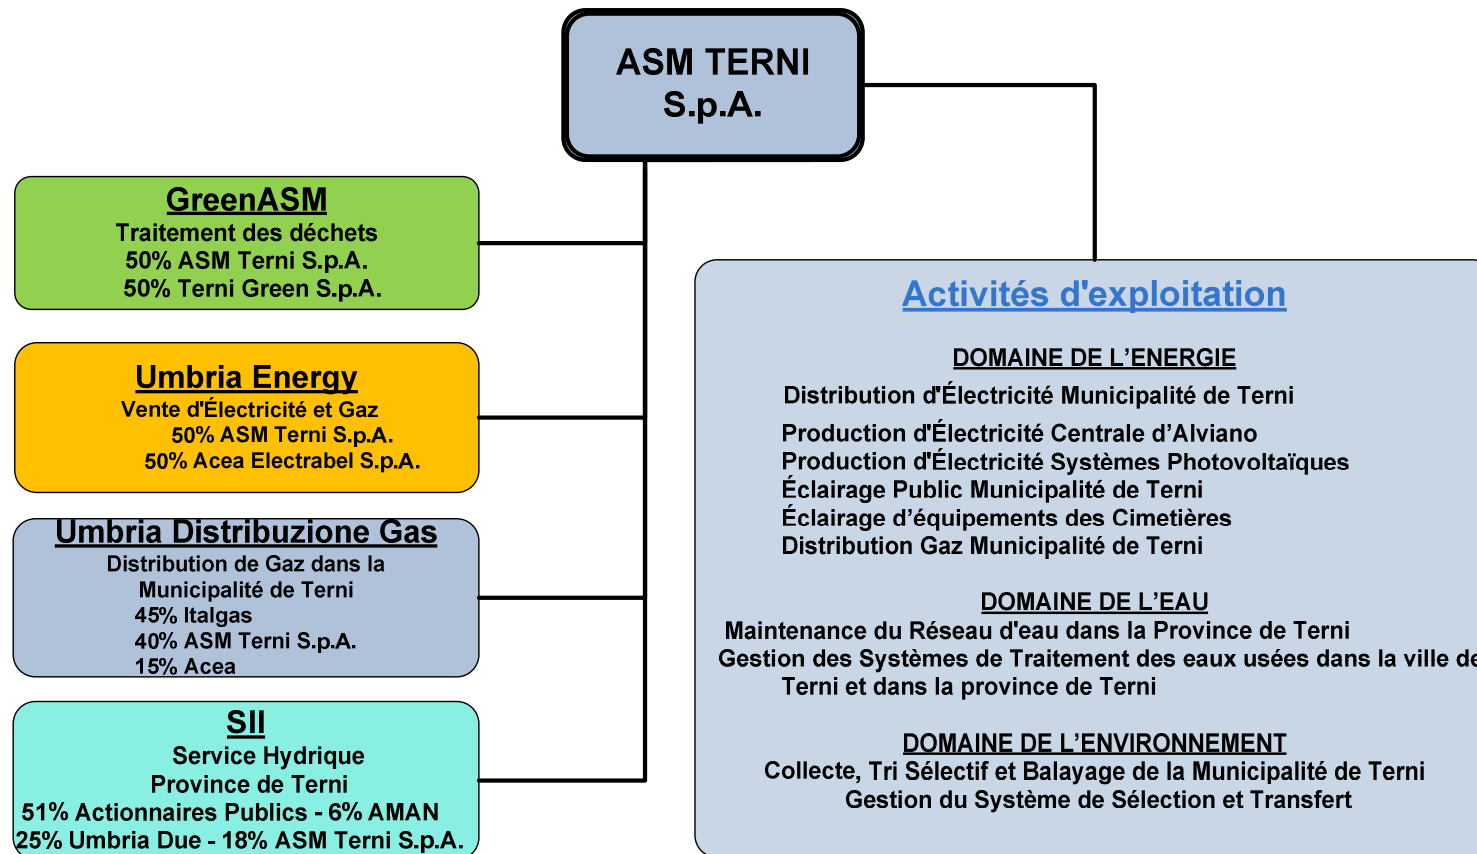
ASM TERNI
S.p.A.

GreenASM
Traitement des déchets
50% ASM Terni S.p.A.
50% Terni Green S.p.A.

Umbria Energy
Vente d'Électricité et Gaz
50% ASM Terni S.p.A.
50% Acea Electrabel S.p.A.

Umbria Distribuzione Gas
Distribution de Gaz dans la Municipalité de Terni
45% Italgas
40% ASM Terni S.p.A.
15% Acea

SII
Service Hydrique
Province de Terni
51% Actionnaires Publics - 6% AMAN
25% Umbria Due - 18% ASM Terni S.p.A.

Activités d'exploitation

DOMAINE DE L'ENERGIE
Distribution d'Électricité Municipalité de Terni

Production d'Électricité Centrale d'Alviano
Production d'Électricité Systèmes Photovoltaïques
Éclairage Public Municipalité de Terni
Éclairage d'équipements des Cimetières
Distribution Gaz Municipalité de Terni

DOMAINE DE L'EAU
Maintenance du Réseau d'eau dans la Province de Terni
Gestion des Systèmes de Traitement des eaux usées dans la ville de Terni et dans la province de Terni

DOMAINE DE L'ENVIRONNEMENT
Collecte, Tri Sélectif et Balayage de la Municipalité de Terni
Gestion du Système de Sélection et Transfert